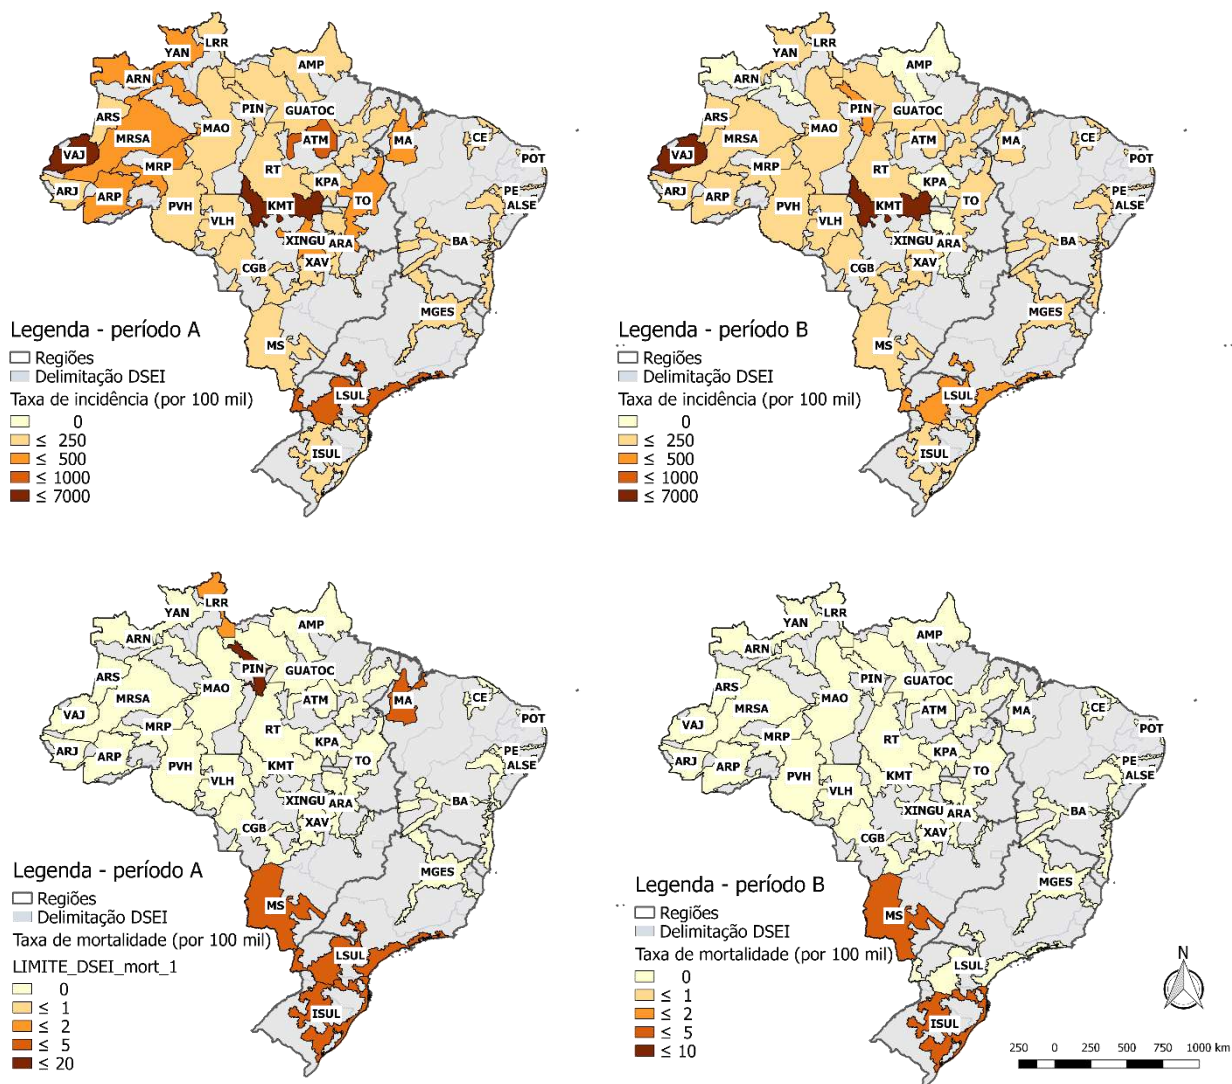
YAN LRR
ARN
AMP
ARS
PIN GUATOC
MRSA
MAO
ATM
MA
CE
VAJ
MRP
POT
RT
KPA
ARJ
ARP
PE
PVH
KMT
TO
ALSE
VLH
XINGU
ARA
BA
CGB
XAV
MGES
MS
LSUL
ISUL

Legenda - período A
Regiões
Delimitação DSEI
Taxa de incidência (por 100 mil)
0
≤ 250
≤ 500
≤ 1000
≤ 7000

YAN LRR
ARN
AMP
ARS
PIN GUATOC
MRSA
MAO
ATM
MA
CE
VAJ
MRP
POT
RT
KPA
ARJ
ARP
PE
PVH
KMT
TO
ALSE
VLH
XINGU
ARA
BA
CGB
XAV
MGES
MS
LSUL
ISUL

Legenda - período B
Regiões
Delimitação DSEI
Taxa de incidência (por 100 mil)
0
≤ 250
≤ 500
≤ 1000
≤ 7000

YAN LRR
ARN
AMP
ARS
PIN GUATOC
MRSA
MAO
ATM
MA
CE
VAJ
MRP
POT
RT
KPA
ARJ
ARP
PE
PVH
KMT
TO
ALSE
VLH
XINGU
ARA
BA
CGB
XAV
MGES
MS
LSUL
ISUL

Legenda - período A
Regiões
Delimitação DSEI
Taxa de mortalidade (por 100 mil)
LIMITE_DSEI_mort_1
0
≤ 1
≤ 2
≤ 5
≤ 20

YAN LRR
ARN
AMP
ARS
PIN GUATOC
MRSA
MAO
ATM
MA
CE
VAJ
MRP
POT
RT
KPA
ARJ
ARP
PE
PVH
KMT
TO
ALSE
VLH
XINGU
ARA
BA
CGB
XAV
MGES
MS
LSUL
ISUL

Legenda - período B
Regiões
Delimitação DSEI
Taxa de mortalidade (por 100 mil)
0
≤ 1
≤ 2
≤ 5
≤ 10

N
250 0 250 500 750 1000 km